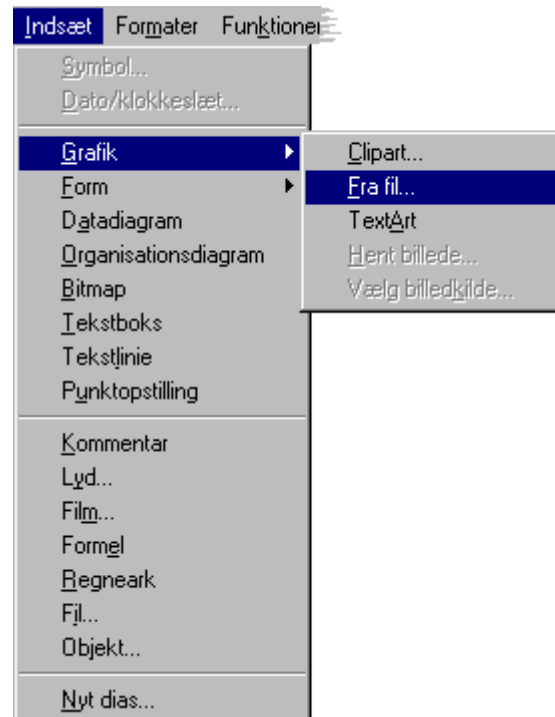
Indsæt Formater Funktioner

Symbol...
Dato/klokkeslæt...

Grafik
Form
Datadiagram
Organisationsdiagram
Bitmap
Tekstboks
Tekstlinie
Punktopstilling

Kommentar
Lyd...
Film...
Formel
Regneark
Fil...
Objekt...

Nyt dias...

Clipart...
Fra fil...
TextArt
Hent billede...
Vælg billedkilde...